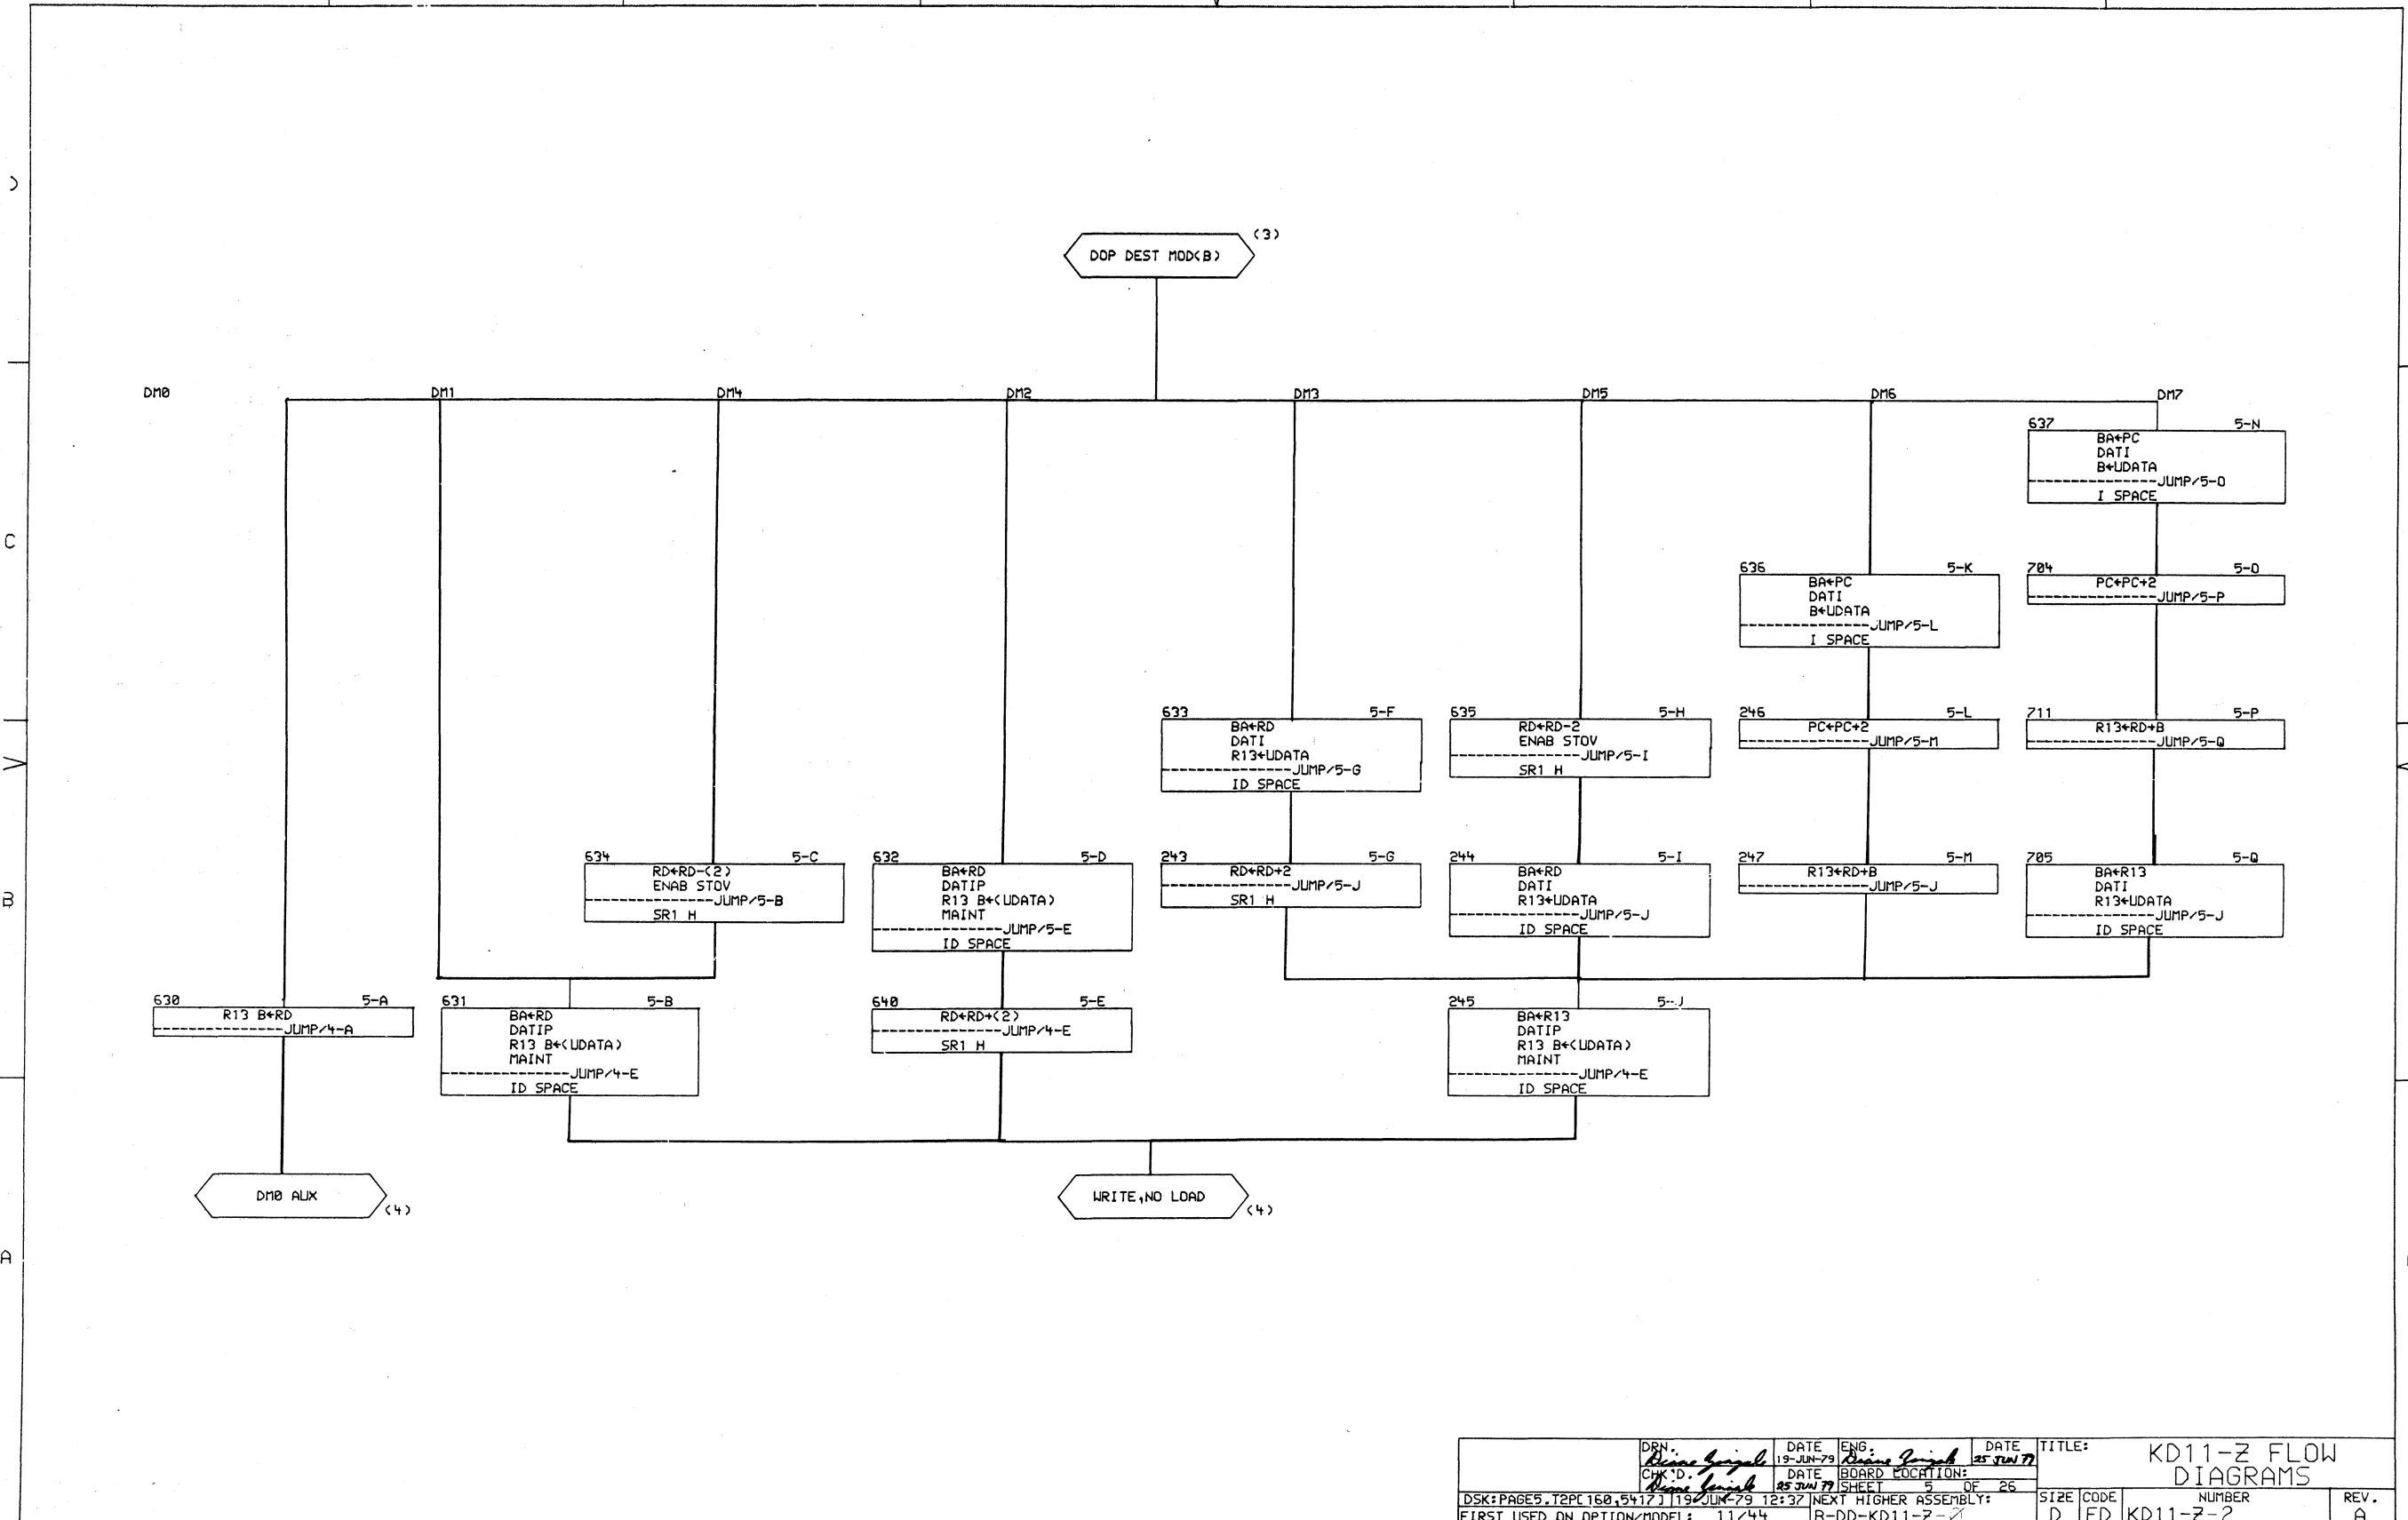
D

C

B

A

DOP DEST MOD(B) (3)

DM0 DM1 DM4 DM2 DM3 DM5 DM6 DM7

637 5-N
BA←PC
DATI
B←UDATA
JUMP/5-O
I SPACE

636 5-K
BA←PC
DATI
B←UDATA
JUMP/5-L
I SPACE

704 5-O
PC←PC+2
JUMP/5-P

633 5-F
BA←RD
DATI
R13←UDATA
JUMP/5-G
ID SPACE

635 5-H
RD←RD-2
ENAB STOV
JUMP/5-I
SR1 H

246 5-L
PC←PC+2
JUMP/5-M

711 5-P
R13←RD+B
JUMP/5-Q

634 5-C
RD←RD-(2)
ENAB STOV
JUMP/5-B
SR1 H

632 5-D
BA←RD
DATIP
R13 B←(UDATA)
MAINT
JUMP/5-E
ID SPACE

243 5-G
RD←RD+2
JUMP/5-J
SR1 H

244 5-I
BA←RD
DATI
R13←UDATA
JUMP/5-J
ID SPACE

247 5-M
R13←RD+B
JUMP/5-J

705 5-Q
BA←R13
DATI
R13←UDATA
JUMP/5-J
ID SPACE

630 5-A
R13 B←RD
JUMP/4-A

631 5-B
BA←RD
DATIP
R13 B←(UDATA)
MAINT
JUMP/4-E
ID SPACE

640 5-E
RD←RD+(2)
JUMP/4-E
SR1 H

245 5-J
BA←R13
DATIP
R13 B←(UDATA)
MAINT
JUMP/4-E
ID SPACE

DM0 AUX (4)

WRITE,NO LOAD (4)

| DRN. Diane Genizak | DATE 19-JUN-79 | ENG. Diane Genizak | DATE 25 JUN 79 | TITLE: KD11-Z FLOW DIAGRAMS |
|---|---|---|---|---|
| CHK'D. Diane Genizak | DATE 25 JUN 79 | BOARD LOCATION: SHEET 5 OF 26 | | |
| DSK:PAGE5.T2P[160,5417] 19-JUN-79 12:37 | | NEXT HIGHER ASSEMBLY: | | SIZE D CODE FD NUMBER KD11-Z-2 REV. A |
| FIRST USED ON OPTION/MODEL: 11/44 | | B-DD-KD11-Z-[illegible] | | |